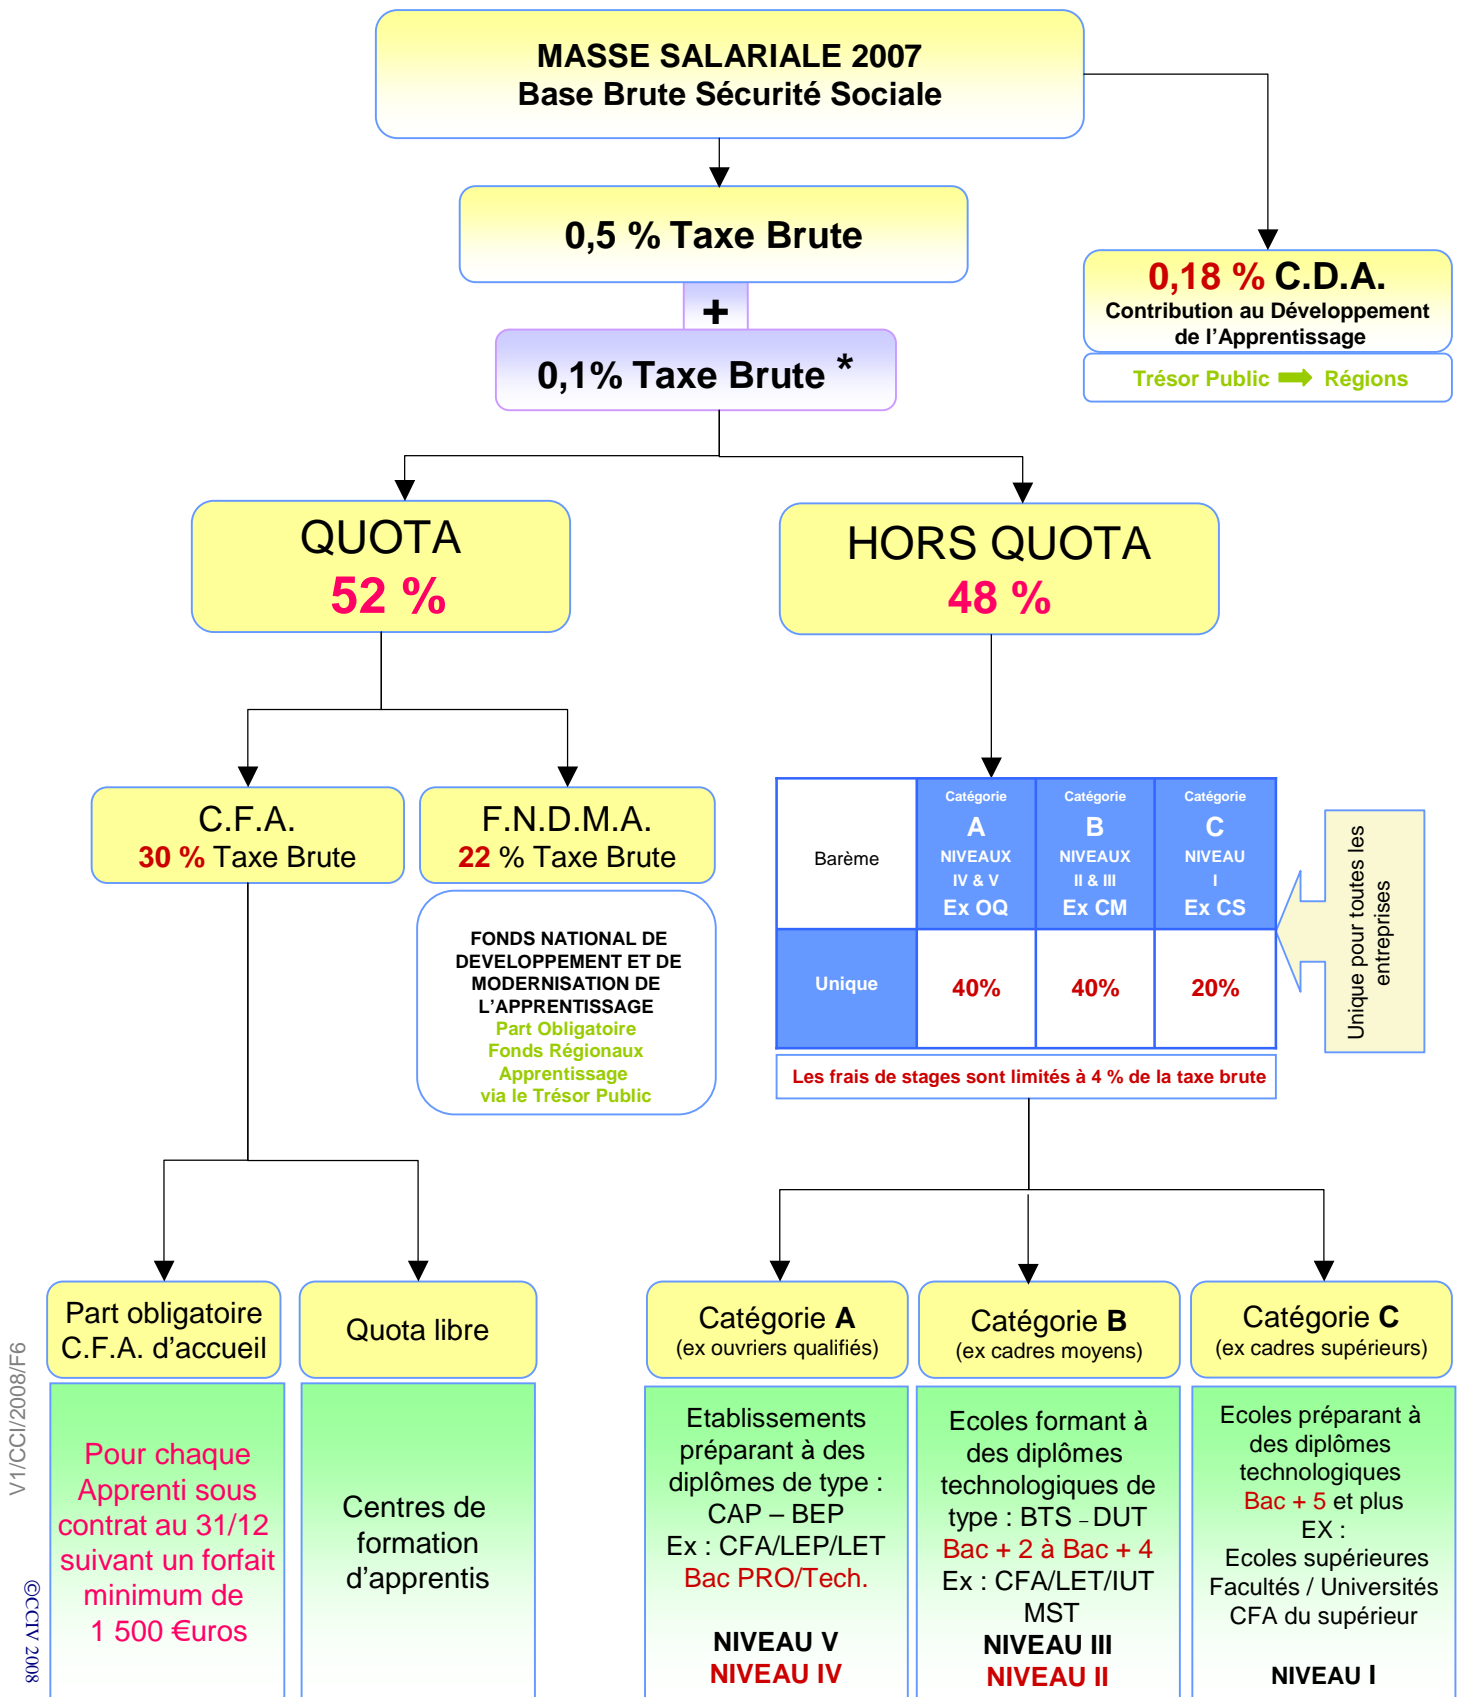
MASSE SALARIALE 2007
Base Brute Sécurité Sociale

0,5 % Taxe Brute

+

0,1% Taxe Brute *

0,18 % C.D.A.
Contribution au Développement de l'Apprentissage

Trésor Public ➡ Régions

QUOTA
52 %

HORS QUOTA
48 %

C.F.A.
30 % Taxe Brute

F.N.D.M.A.
22 % Taxe Brute

FONDS NATIONAL DE DEVELOPPEMENT ET DE MODERNISATION DE L'APPRENTISSAGE
Part Obligatoire
Fonds Régionaux
Apprentissage
via le Trésor Public

| Barème | Catégorie A NIVEAUX IV & V Ex OQ | Catégorie B NIVEAUX II & III Ex CM | Catégorie C NIVEAU I Ex CS |
|---|---|---|---|
| Unique | 40% | 40% | 20% |

Unique pour toutes les entreprises

Les frais de stages sont limités à 4 % de la taxe brute

Part obligatoire C.F.A. d'accueil

Quota libre

Catégorie A
(ex ouvriers qualifiés)

Catégorie B
(ex cadres moyens)

Catégorie C
(ex cadres supérieurs)

Pour chaque Apprenti sous contrat au 31/12 suivant un forfait minimum de 1 500 €uros

Centres de formation d'apprentis

Etablissements préparant à des diplômes de type : CAP – BEP
Ex : CFA/LEP/LET
Bac PRO/Tech.

NIVEAU V
NIVEAU IV

Ecoles formant à des diplômes technologiques de type : BTS – DUT
Bac + 2 à Bac + 4
Ex : CFA/LET/IUT MST

NIVEAU III
NIVEAU II

Ecoles préparant à des diplômes technologiques
Bac + 5 et plus
EX :
Ecoles supérieures
Facultés / Universités
CFA du supérieur

NIVEAU I

V1/CCI/2008/F6

©CCIV 2008